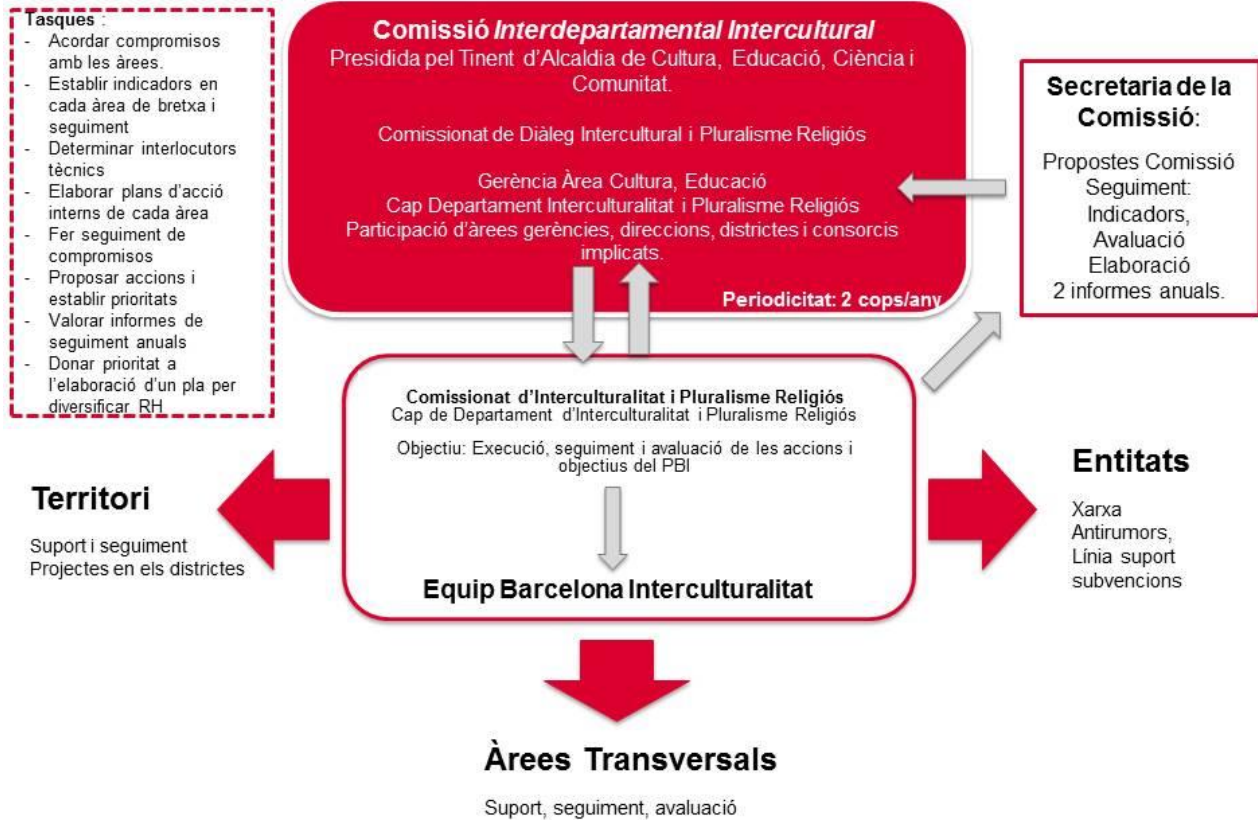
Tasques :
- Acordar compromisos amb les àrees.
- Establir indicadors en cada àrea de bretxa i seguiment
- Determinar interlocutors tècnics
- Elaborar plans d'acció interns de cada àrea
- Fer seguiment de compromisos
- Proposar accions i establir prioritats
- Valorar informes de seguiment anuals
- Donar prioritat a l'elaboració d'un pla per diversificar RH

Comissió Interdepartamental Intercultural
Presidida pel Tinent d'Alcaldia de Cultura, Educació, Ciència i Comunitat.

Comissionat de Diàleg Intercultural i Pluralisme Religiós

Gerència Àrea Cultura, Educació
Cap Departament Interculturalitat i Pluralisme Religiós
Participació d'àrees gerències, direccions, districtes i consorcis implicats.

Periodicitat: 2 cops/any

Secretaria de la Comissió:

Propostes Comissió
Seguiment:
Indicadors,
Avaluació
Elaboració
2 informes anuals.

Comissionat d'Interculturalitat i Pluralisme Religiós
Cap de Departament d'Interculturalitat i Pluralisme Religiós

Objectiu: Execució, seguiment i avaluació de les accions i objectius del PBI

Equip Barcelona Interculturalitat

Territori

Suport i seguiment
Projectes en els districtes

Entitats

Xarxa Antirumors,
Línia suport subvencions

Àrees Transversals

Suport, seguiment, avaluació